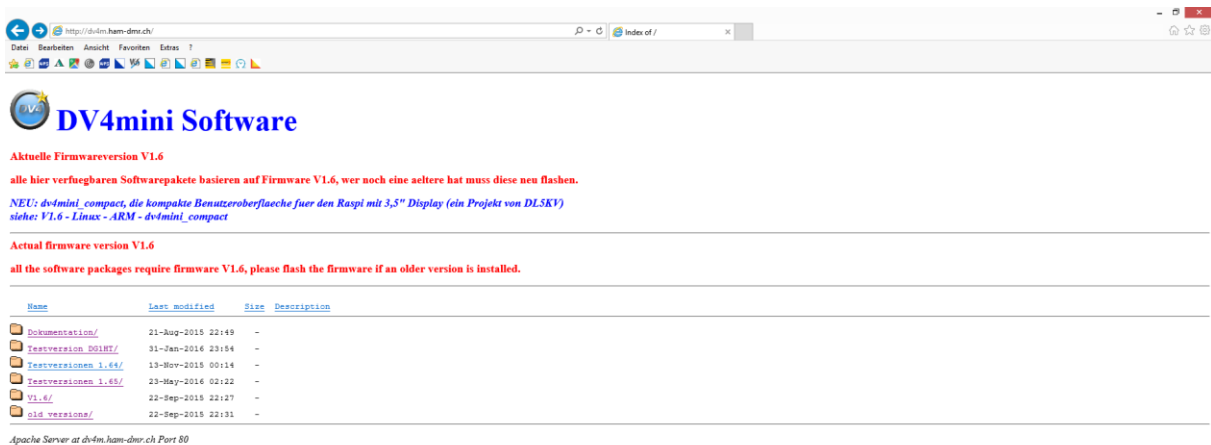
http://dv4m.ham-dmr.ch/

Index of /

Datei Bearbeiten Ansicht Favoriten Extras ?

DV4mini Software

Aktuelle Firmwareversion V1.6

alle hier verfuegbaren Softwarepakete basieren auf Firmware V1.6, wer noch eine aeltere hat muss diese neu flashen.

NEU: dv4mini_compact, die kompakte Benutzeroberflaeche fuer den Raspi mit 3,5" Display (ein Projekt von DL5KV)
siehe: V1.6 - Linux - ARM - dv4mini_compact

Actual firmware version V1.6

all the software packages require firmware V1.6, please flash the firmware if an older version is installed.

| Name | Last modified | Size | Description |
|---|---|---|---|
| Dokumentation/ | 21-Aug-2015 22:49 | - | |
| Testversion DG1HT/ | 31-Jan-2016 23:54 | - | |
| Testversionen 1.64/ | 13-Nov-2015 00:14 | - | |
| Testversionen 1.65/ | 23-May-2016 02:22 | - | |
| V1.6/ | 22-Sep-2015 22:27 | - | |
| old versions/ | 22-Sep-2015 22:31 | - | |

Apache Server at dv4m.ham-dmr.ch Port 80